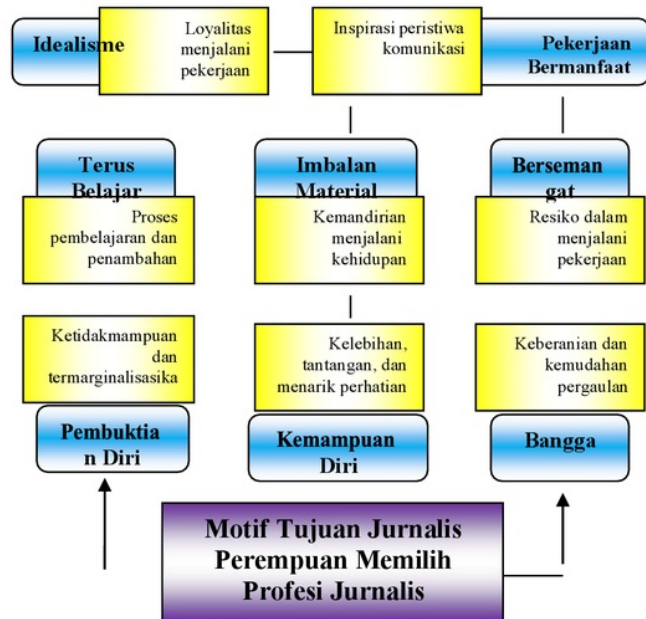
Idealisme

Loyalitas menjalani pekerjaan

Inspirasi peristiwa komunikasi

Pekerjaan Bermanfaat

Terus Belajar

Proses pembelajaran dan penambahan

Imbalan Material

Kemandirian menjalani kehidupan

Berseman gat

Resiko dalam menjalani pekerjaan

Ketidakmampuan dan termarginalisasika

Pembuktia n Diri

Kelebihan, tantangan, dan menarik perhatian

Kemampuan Diri

Keberanian dan kemudahan pergaulan

Bangga

Motif Tujuan Jurnalis Perempuan Memilih Profesi Jurnalis